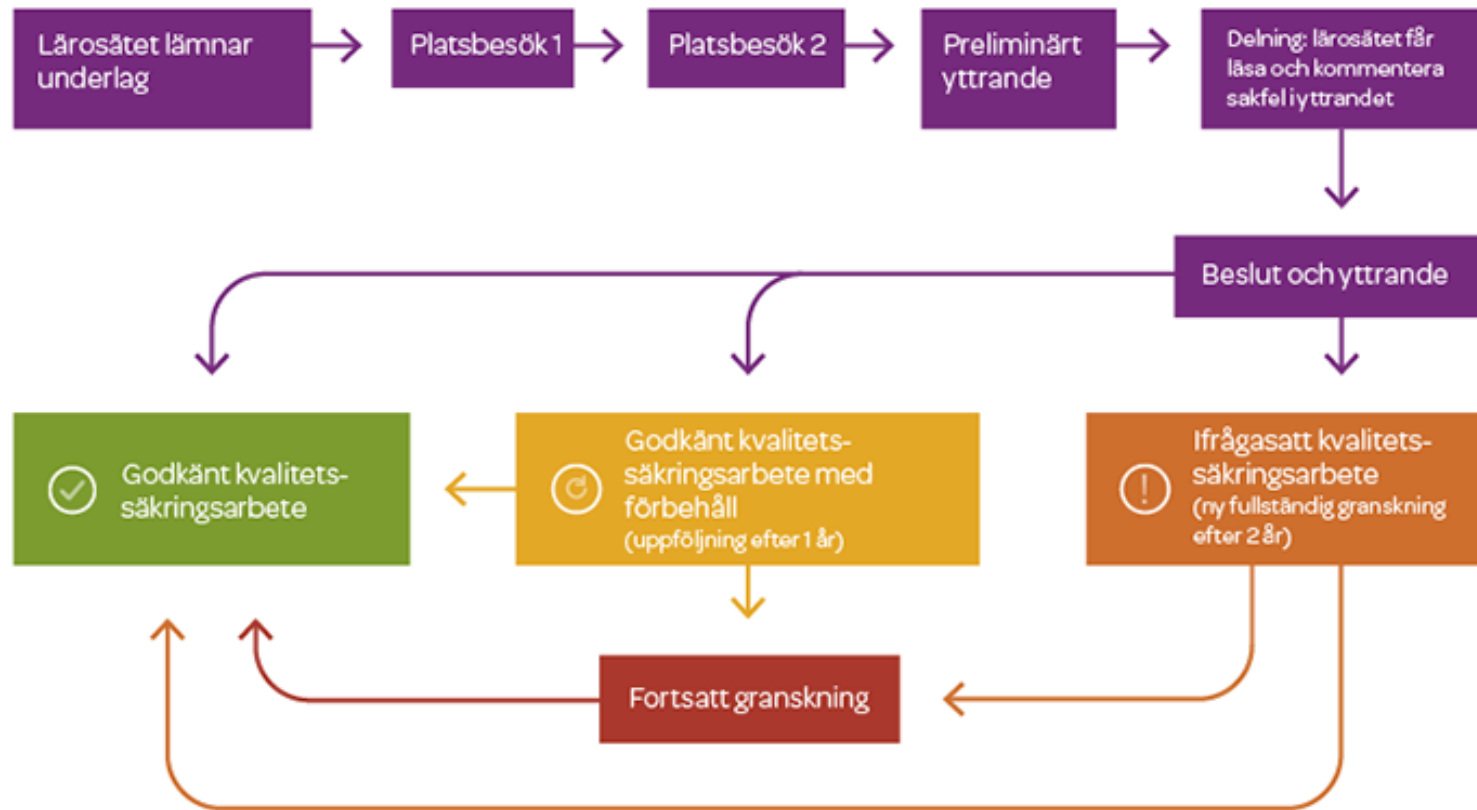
Lärosätet lämnar underlag

Platsbesök 1

Platsbesök 2

Preliminärt yttrande

Delning: lärosätet får läsa och kommentera sakfel i yttrandet

Beslut och yttrande

Godkänt kvalitetssäkringsarbete

Godkänt kvalitetssäkringsarbete med förbehåll (uppföljning efter 1 år)

Ifrågasatt kvalitetssäkringsarbete (ny fullständig granskning efter 2 år)

Fortsatt granskning